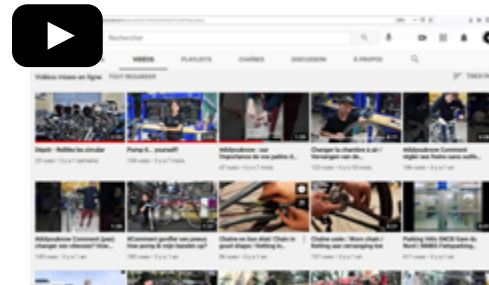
Rechercher

VIDÉOS PLAYLISTS CHAÎNES DISCUSSION À PROPOS

Vidéos mises en ligne TOUT REGARDER

TRIER PAR

Dépôt - Refiltre les circular
23 vues • Il y a 1 semaine

Pump it.... yourself?
184 vues • Il y a 1 mois

Atelier des vélos : sur l'importance de vos petites d...
47 vues • Il y a 3 mois

Changer la chambre à air / Verwisselen van de...
123 vues • Il y a 10 mois

Comment régler ses freins sans outil...
186 vues • Il y a 1 an

Atelier des vélos Comment (pas) changer ses vitesses?
145 vues • Il y a 1 an

#Comment gonfler ses pneus / How to pump & wijs banden op?
283 vues • Il y a 1 an

Chaîne en bon état / Chain in good shape / Ketting in...
56 vues • Il y a 1 an

Chaîne usée / Worn chain / Ketting aan vervanging toe
137 vues • Il y a 1 an

Parking Vélo SNCB Gare du Nord / NMBS Fietsparking...
611 vues • Il y a 1 an